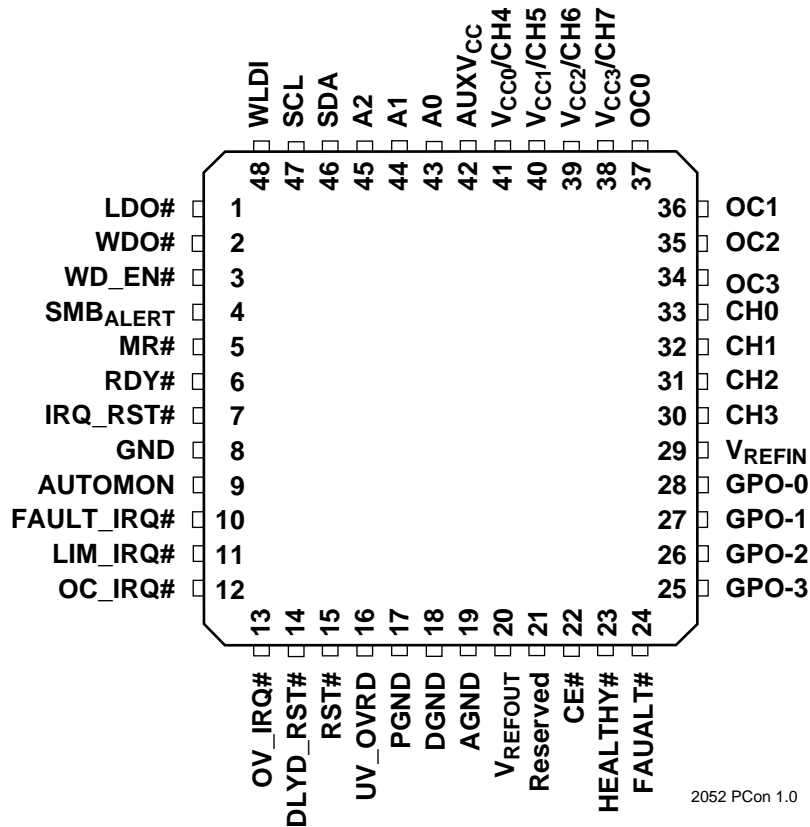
WLDI 48
SCL 47
SDA 46
A2 45
A1 44
A0 43
AUXV$_{CC}$ 42
V$_{CC0}$/CH4 41
V$_{CC1}$/CH5 40
V$_{CC2}$/CH6 39
V$_{CC3}$/CH7 38
OC0 37

LDO# 1
WDO# 2
WD_EN# 3
SMB$_{ALERT}$ 4
MR# 5
RDY# 6
IRQ_RST# 7
GND 8
AUTOMON 9
FAULT_IRQ# 10
LIM_IRQ# 11
OC_IRQ# 12

36 OC1
35 OC2
34 OC3
33 CH0
32 CH1
31 CH2
30 CH3
29 V$_{REFIN}$
28 GPO-0
27 GPO-1
26 GPO-2
25 GPO-3

13 OV_IRQ#
14 DLYD_RST#
15 RST#
16 UV_OVRD
17 PGND
18 DGND
19 AGND
20 V$_{REFOUT}$
21 Reserved
22 CE#
23 HEALTHY#
24 FAUALT#

2052 PCon 1.0